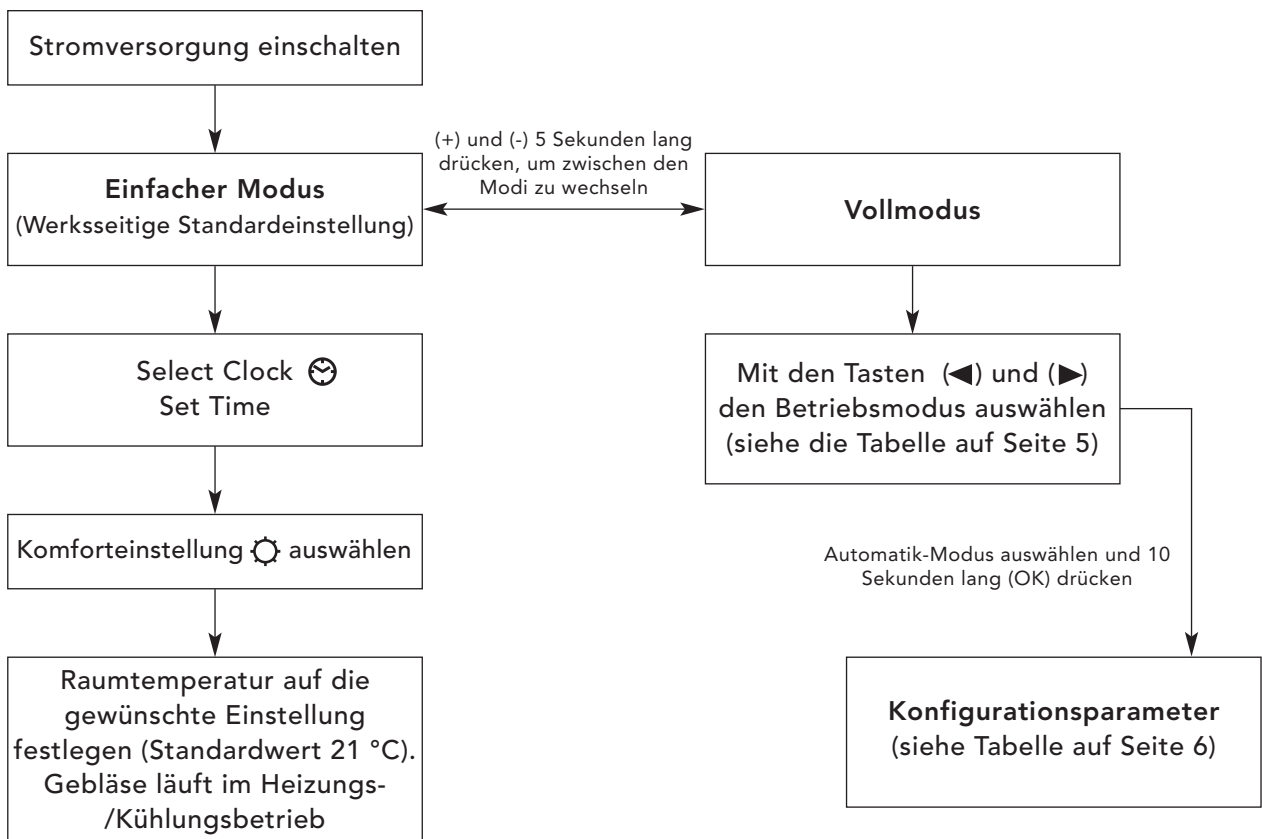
Stromversorgung einschalten

(+) und (-) 5 Sekunden lang drücken, um zwischen den Modi zu wechseln

**Einfacher Modus**
(Werksseitige Standardeinstellung)

**Vollmodus**

Select Clock
Set Time

Mit den Tasten (◀) und (▶) den Betriebsmodus auswählen (siehe die Tabelle auf Seite 5)

Komforteinstellung auswählen

Automatik-Modus auswählen und 10 Sekunden lang (OK) drücken

Raumtemperatur auf die gewünschte Einstellung festlegen (Standardwert 21 °C). Gebläse läuft im Heizungs-/Kühlungsbetrieb

**Konfigurationsparameter**
(siehe Tabelle auf Seite 6)